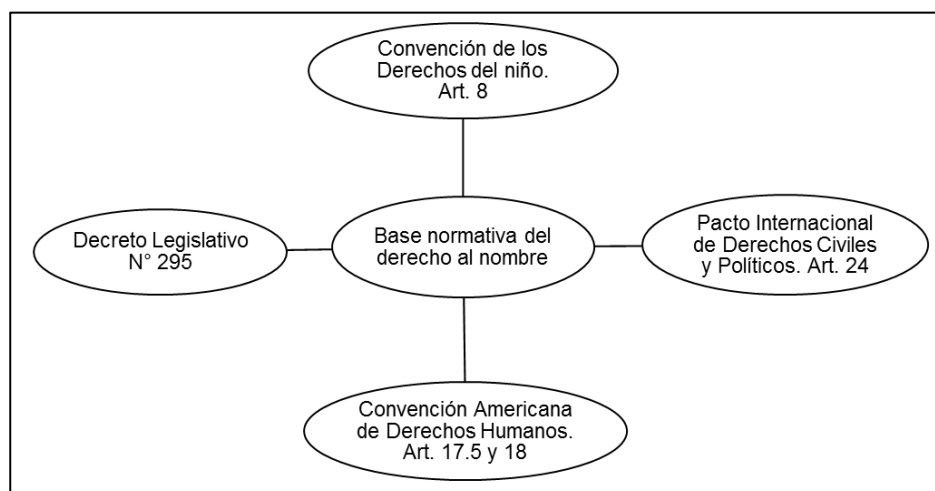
Convención de los Derechos del niño. Art. 8

Decreto Legislativo N° 295

Base normativa del derecho al nombre

Pacto Internacional de Derechos Civiles y Políticos. Art. 24

Convención Americana de Derechos Humanos. Art. 17.5 y 18